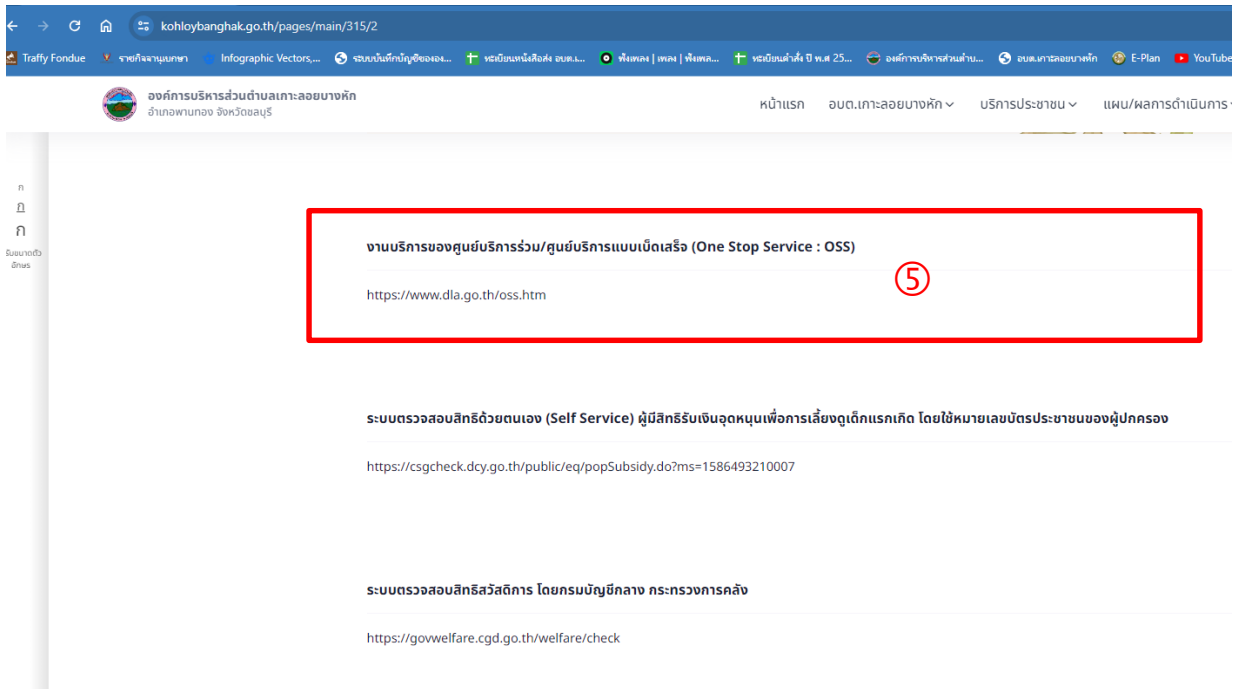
kohloybanghak.go.th/pages/main/315/2

Traffy Fondue | ราชกิจจานุเบกษา | Infographic Vectors,... | ระบบบันทึกบัญชีขององ... | ทะเบียนหนังสือส่ง อบต.เ... | ฟังเพลง | เพลง | ฟังเพล... | ทะเบียนคำสั่ง ปี พ.ศ 25... | องค์การบริหารส่วนตำบ... | อบต.เกาะลอยบางหัก | E-Plan | YouTube

องค์การบริหารส่วนตำบลเกาะลอยบางหัก
อำเภอพานทอง จังหวัดชลบุรี

หน้าแรก | อบต.เกาะลอยบางหัก | บริการประชาชน | แผน/ผลการดำเนินการ

ก
ก
ก
ปรับขนาดตัวอักษร

งานบริการของศูนย์บริการร่วม/ศูนย์บริการแบบเบ็ดเสร็จ (One Stop Service : OSS)

⑤

https://www.dla.go.th/oss.htm

ระบบตรวจสอบสิทธิด้วยตนเอง (Self Service) ผู้มีสิทธิรับเงินอุดหนุนเพื่อการเลี้ยงดูเด็กแรกเกิด โดยใช้หมายเลขบัตรประชาชนของผู้ปกครอง

https://csgcheck.dcy.go.th/public/eq/popSubsidy.do?ms=1586493210007

ระบบตรวจสอบสิทธิสวัสดิการ โดยกรมบัญชีกลาง กระทรวงการคลัง

https://govwelfare.cgd.go.th/welfare/check